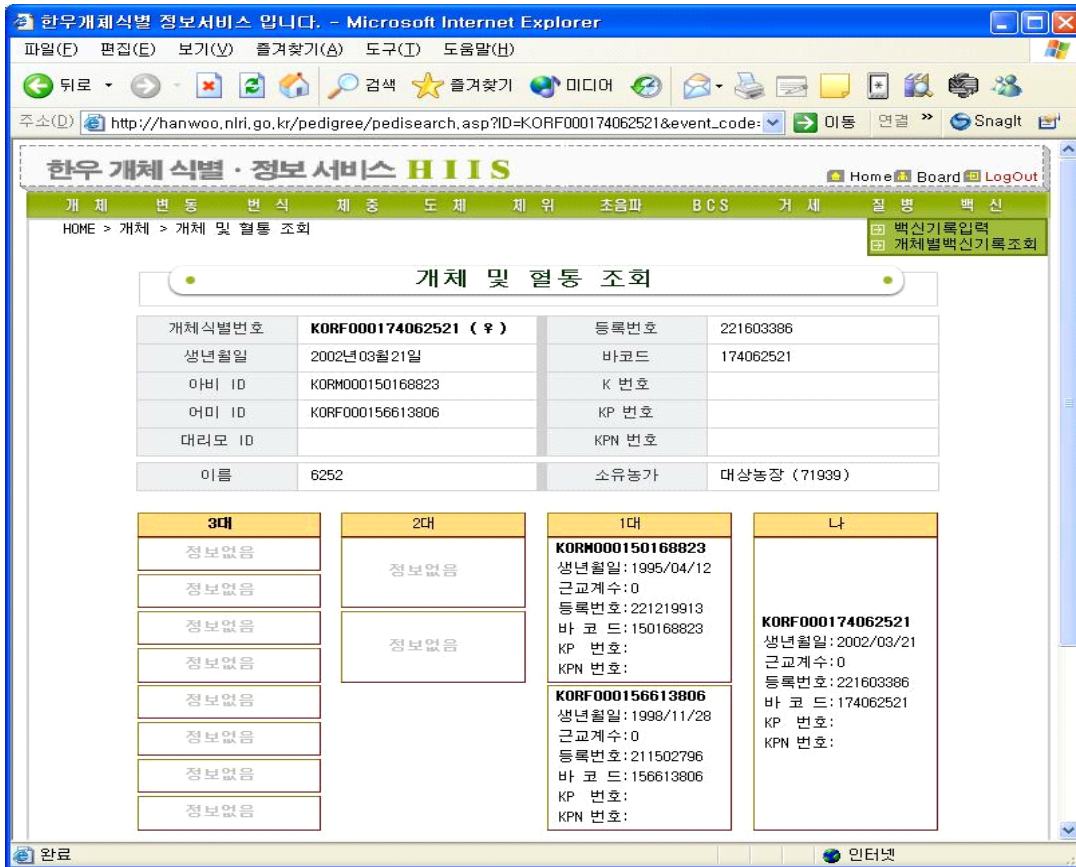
한우개체식별 정보서비스 입니다. - Microsoft Internet Explorer

파일(F) 편집(E) 보기(V) 즐겨찾기(A) 도구(T) 도움말(H)

뒤로 검색 즐겨찾기 미디어

주소(D) http://hanwoo.nlri.go.kr/pedigree/pedisearch.asp?ID=KORF000174062521&event_code= 이동 연결 » SnagIt

한우 개체 식별 · 정보 서비스 HIIS

Home Board LogOut

개체 변동 번식 체중 도체 체위 초음파 BCS 거세 질병 백신

HOME > 개체 > 개체 및 혈통 조회

백신기록입력
개체별백신기록조회

개체 및 혈통 조회

| 개체식별번호 | KORF000174062521 (♀) | 등록번호 | 221603386 |
|---|---|---|---|
| 생년월일 | 2002년03월21일 | 바코드 | 174062521 |
| 아비 ID | KORM000150168823 | K 번호 | |
| 어미 ID | KORF000156613806 | KP 번호 | |
| 대리모 ID | | KPN 번호 | |

| 이름 | 6252 | 소유농가 | 대상농장 (71939) |
|---|---|---|---|

3대
정보없음
정보없음
정보없음
정보없음
정보없음
정보없음
정보없음
정보없음

2대
정보없음
정보없음

1대
KORM000150168823
생년월일:1995/04/12
근교계수:0
등록번호:221219913
바 코 드:150168823
KP 번호:
KPN 번호:

KORF000156613806
생년월일:1998/11/28
근교계수:0
등록번호:211502796
바 코 드:156613806
KP 번호:
KPN 번호:

나
KORF000174062521
생년월일:2002/03/21
근교계수:0
등록번호:221603386
바 코 드:174062521
KP 번호:
KPN 번호:

완료 인터넷